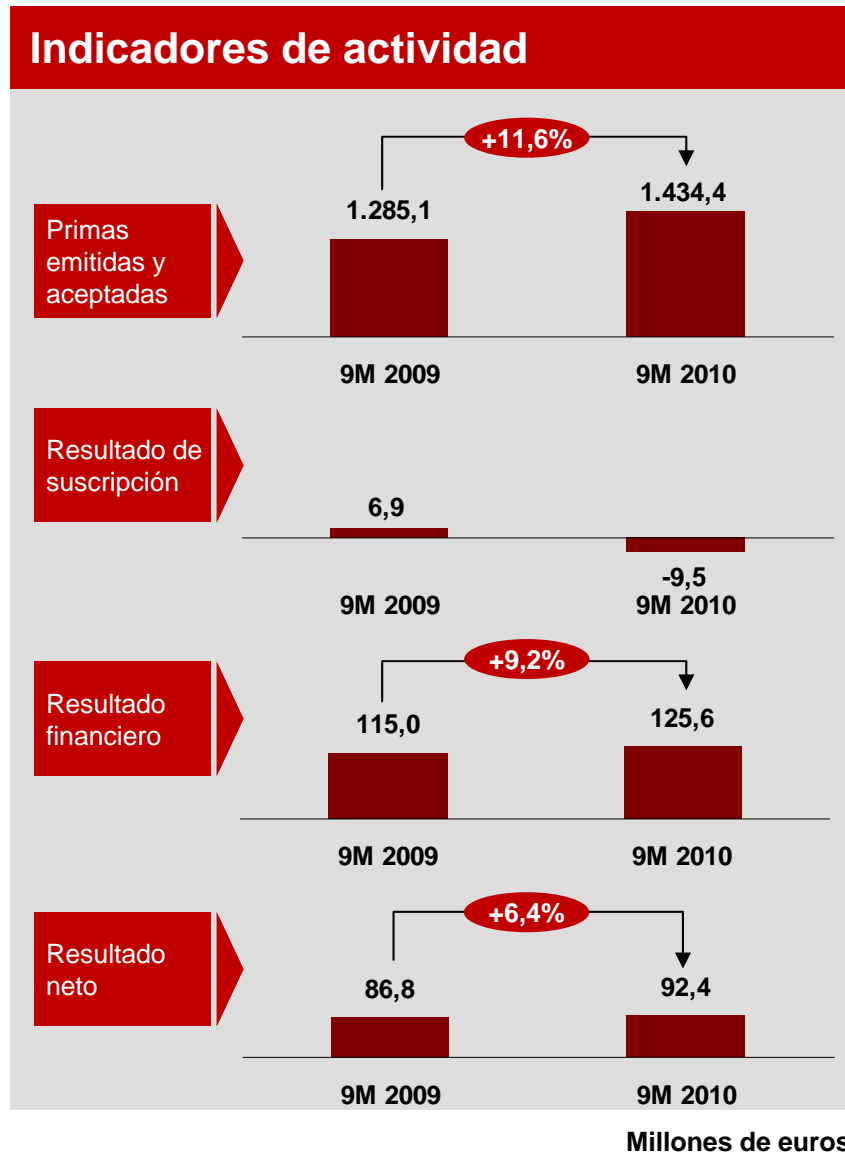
Indicadores de actividad

Primas emitidas y aceptadas

+11,6%

1.285,1

1.434,4

9M 2009

9M 2010

Resultado de suscripción

6,9

-9,5

9M 2009

9M 2010

Resultado financiero

+9,2%

115,0

125,6

9M 2009

9M 2010

Resultado neto

+6,4%

86,8

92,4

9M 2009

9M 2010

Millones de euros